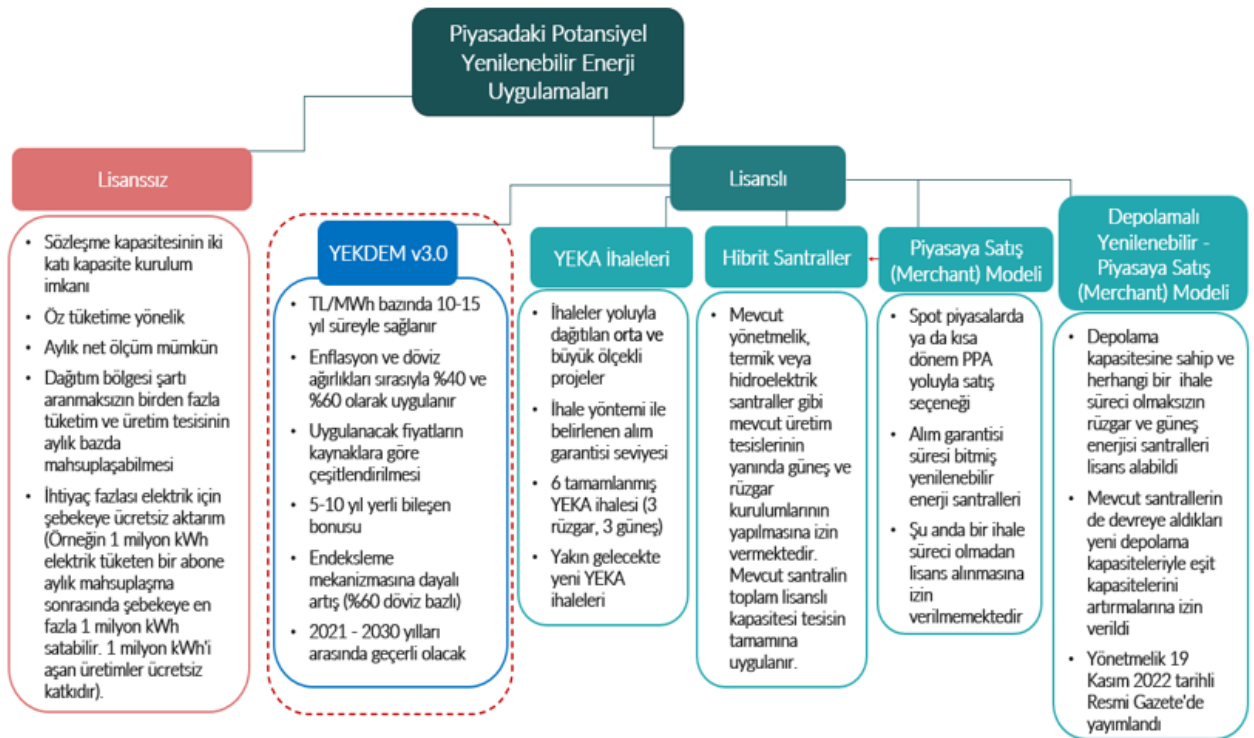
Piyasadaki Potansiyel Yenilenebilir Enerji Uygulamaları

Lisanssız

- Sözleşme kapasitesinin iki katı kapasite kurulum imkanı
- Öz tüketime yönelik
- Aylık net ölçüm mümkün
- Dağıtım bölgesi şartı aranmaksızın birden fazla tüketim ve üretim tesisinin aylık bazda mahsuplaşabilmesi
- İhtiyaç fazlası elektrik için şebekeye ücretsiz aktarım (Örneğin 1 milyon kWh elektrik tüketen bir abone aylık mahsuplaşma sonrasında şebekeye en fazla 1 milyon kWh satabilir. 1 milyon kWh'i aşan üretimler ücretsiz katkıdır).

Lisanslı

YEKDEM v3.0

- TL/MWh bazında 10-15 yıl süreyle sağlanır
- Enflasyon ve döviz ağırlıkları sırasıyla %40 ve %60 olarak uygulanır
- Uygulanacak fiyatların kaynaklara göre çeşitlendirilmesi
- 5-10 yıl yerli bileşen bonusu
- Endeksleme mekanizmasına dayalı artış (%60 döviz bazlı)
- 2021 - 2030 yılları arasında geçerli olacak

YEKA İhaleleri

- İhaleler yoluyla dağıtılan orta ve büyük ölçekli projeler
- İhale yöntemi ile belirlenen alım garantisi seviyesi
- 6 tamamlanmış YEKA ihalesi (3 rüzgar, 3 güneş)
- Yakın gelecekte yeni YEKA ihaleleri

Hibrit Santraller

- Mevcut yönetmelik, termik veya hidroelektrik santraller gibi mevcut üretim tesislerinin yanında güneş ve rüzgar kurulumlarının yapılmasına izin vermektedir. Mevcut santralin toplam lisanslı kapasitesi tesisin tamamına uygulanır.

Piyasaya Satış (Merchant) Modeli

- Spot piyasalarda ya da kısa dönem PPA yoluyla satış seçeneği
- Alım garantisi süresi bitmiş yenilenebilir enerji santralleri
- Şu anda bir ihale süreci olmadan lisans alınmasına izin verilmemektedir

Depolamalı Yenilenebilir - Piyasaya Satış (Merchant) Modeli

- Depolama kapasitesine sahip ve herhangi bir ihale süreci olmaksızın rüzgar ve güneş enerjisi santralleri lisans alabildi
- Mevcut santrallerin de devreye aldıkları yeni depolama kapasiteleriyle eşit kapasitelerini artırmalarına izin verildi
- Yönetmelik 19 Kasım 2022 tarihli Resmi Gazete'de yayımlandı